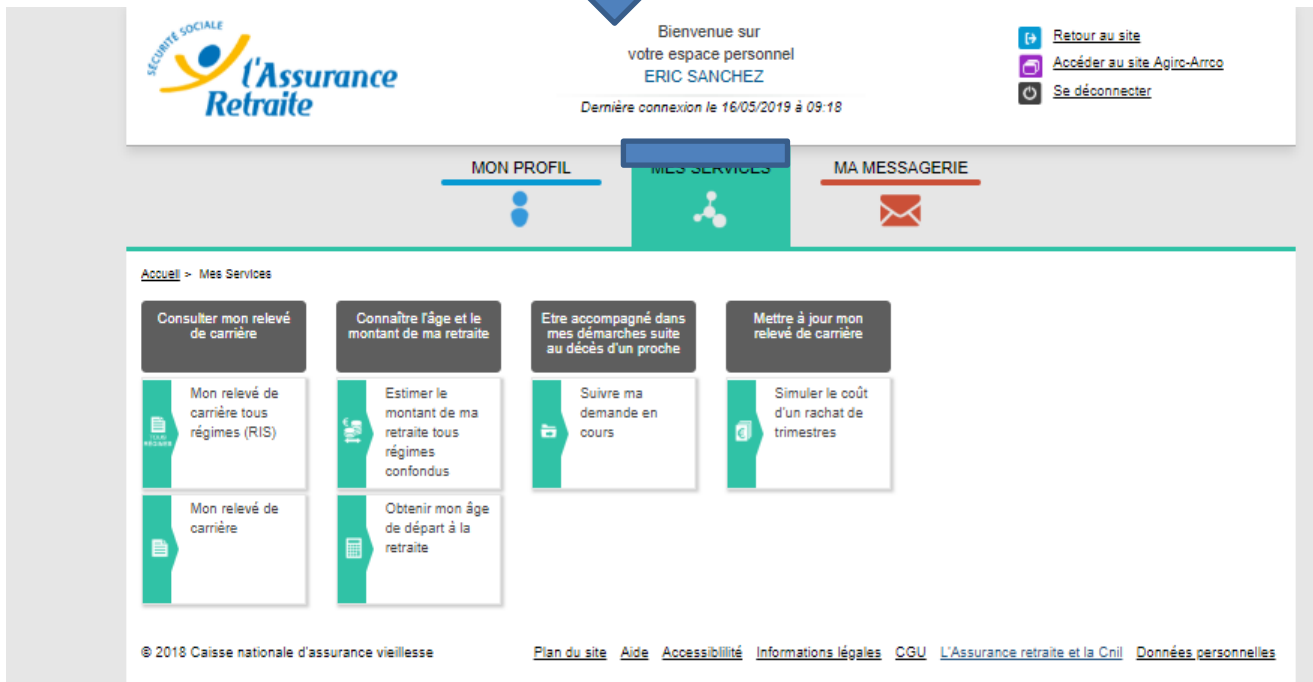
SÉCURITÉ SOCIALE
l'Assurance Retraite

Bienvenue sur
votre espace personnel
ERIC SANCHEZ

Dernière connexion le 16/05/2019 à 09:18

Retour au site
Accéder au site Agirc-Arrco
Se déconnecter

MON PROFIL
MES SERVICES
MA MESSAGERIE

Accueil > Mes Services

Consulter mon relevé de carrière

Mon relevé de carrière tous régimes (RIS)

Mon relevé de carrière

Connaître l'âge et le montant de ma retraite

Estimer le montant de ma retraite tous régimes confondus

Obtenir mon âge de départ à la retraite

Etre accompagné dans mes démarches suite au décès d'un proche

Suivre ma demande en cours

Mettre à jour mon relevé de carrière

Simuler le coût d'un rachat de trimestres

© 2018 Caisse nationale d'assurance vieillesse

Plan du site Aide Accessibilité Informations légales CGU L'Assurance retraite et la Cnil Données personnelles